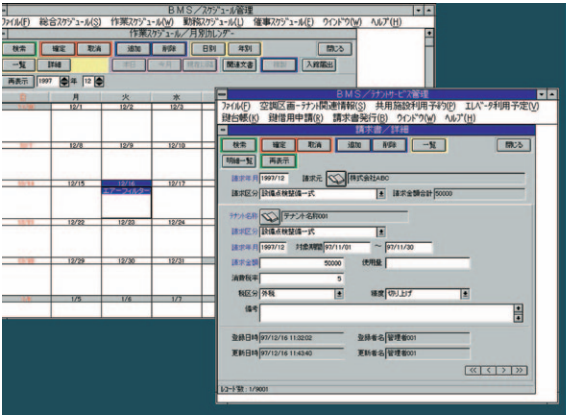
BMS／スケジュール管理

ファイル(F) 総合スケジュール(S) 作業スケジュール(W) 勤務スケジュール(L) 催事スケジュール(E) ウィンドウ(W) ヘルプ(H)

作業スケジュール／月別カレンダー

検索 確定 取消 追加 削除 日別 月別 閉じる

一覧 詳細 関連文書 入館届出

再表示 1997 年 12 月

| 日 | 月 | 火 | 水 |
|---|---|---|---|
| | 12/1 | 12/2 | 12/3 |
| | 12/8 | 12/9 | 12/10 |
| | 12/15 | 12/16 | 12/17 |
| | 12/22 | 12/23 | 12/24 |
| | 12/29 | 12/30 | 12/31 |
| | 1/5 | 1/6 | 1/7 |

BMS／テナントサービス管理

ファイル(F) 空調延長ーテナント関連情報(R) 共用施設利用予約(P) エレベータ利用予定(V) 鍵台帳(K) 鍵借用申請(K) 請求書発行(B) ウィンドウ(W) ヘルプ(H)

請求書／詳細

検索 確定 取消 追加 削除 一覧 閉じる

明細一覧 再表示

請求年月 1997/12 請求先 株式会社ABC

請求区分 設備点検整備一式 請求金額合計 50000

テナント名称 テナント名称001

請求区分 設備点検整備一式

請求年月 1997/12 対象期間 97/11/01 ～ 97/11/30

請求金額 50000 使用量

消費税率 5

税区分 外税 端度 切上げ

備考

登録日時 97/12/16 11:32:02 登録者名 管理者001

更新日時 97/12/16 11:43:40 更新者名 管理者001

レコード数：1/9001